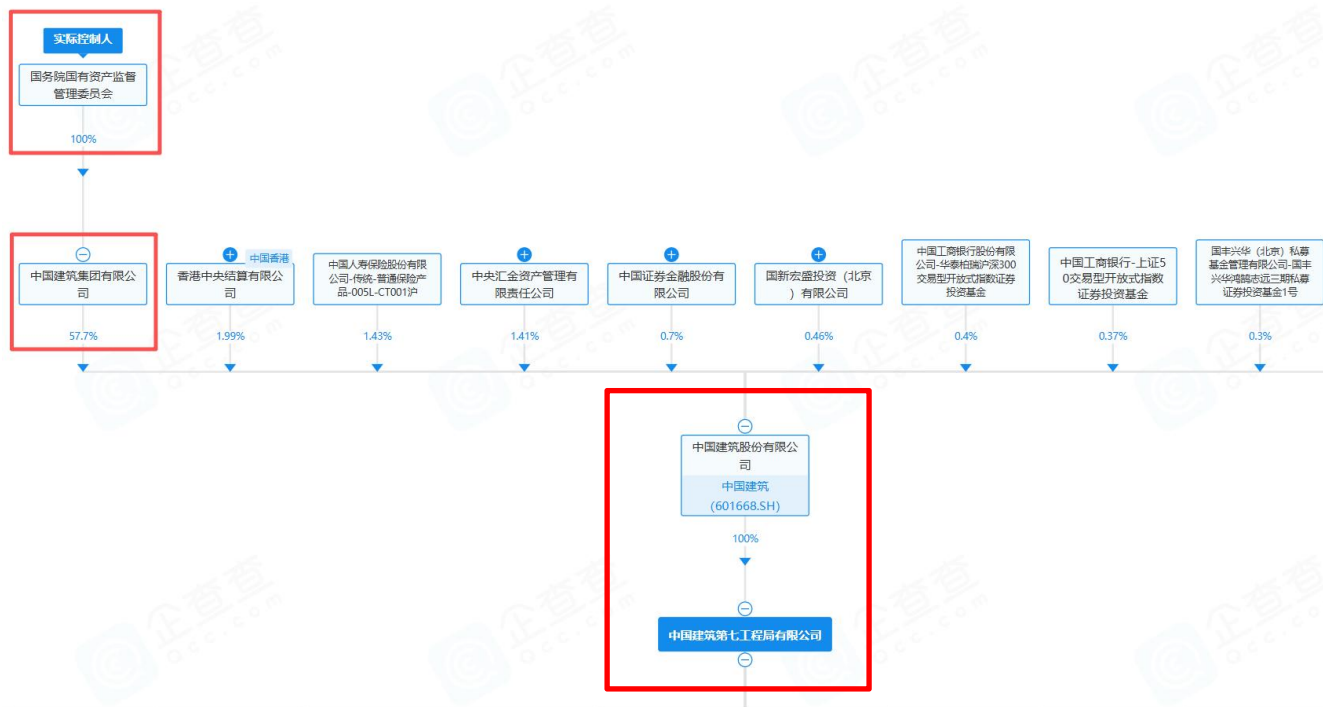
实际控制人

国务院国有资产监督管理委员会

100%

中国建筑集团有限公司

57.7%

中国香港

香港中央结算有限公司

1.99%

中国人寿保险股份有限公司-传统-普通保险产品-005L-CT001沪

1.43%

中央汇金资产管理有限责任公司

1.41%

中国证券金融股份有限公司

0.7%

国新宏盛投资（北京）有限公司

0.46%

中国工商银行股份有限公司-华泰柏瑞沪深300交易型开放式指数证券投资基金

0.4%

中国工商银行-上证50交易型开放式指数证券投资基金

0.37%

国丰兴华（北京）私募基金管理有限公司-国丰兴华鸿鹄志远三期私募证券投资基金1号

0.3%

中国建筑股份有限公司

中国建筑

(601668.SH)

100%

中国建筑第七工程局有限公司